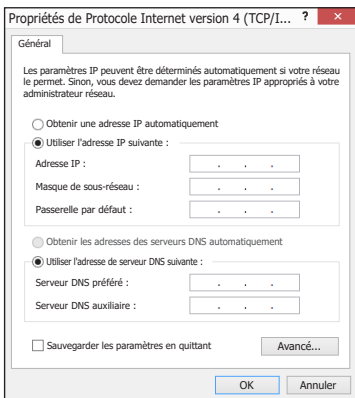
Propriétés de Protocole Internet version 4 (TCP/I...

?

Général

Les paramètres IP peuvent être déterminés automatiquement si votre réseau le permet. Sinon, vous devez demander les paramètres IP appropriés à votre administrateur réseau.

Obtenir une adresse IP automatiquement

Utiliser l'adresse IP suivante :

Adresse IP : . . .

Masque de sous-réseau : . . .

Passerelle par défaut : . . .

Obtenir les adresses des serveurs DNS automatiquement

Utiliser l'adresse de serveur DNS suivante :

Serveur DNS préféré : . . .

Serveur DNS auxiliaire : . . .

Sauvegarder les paramètres en quittant

Avancé...

OK

Annuler